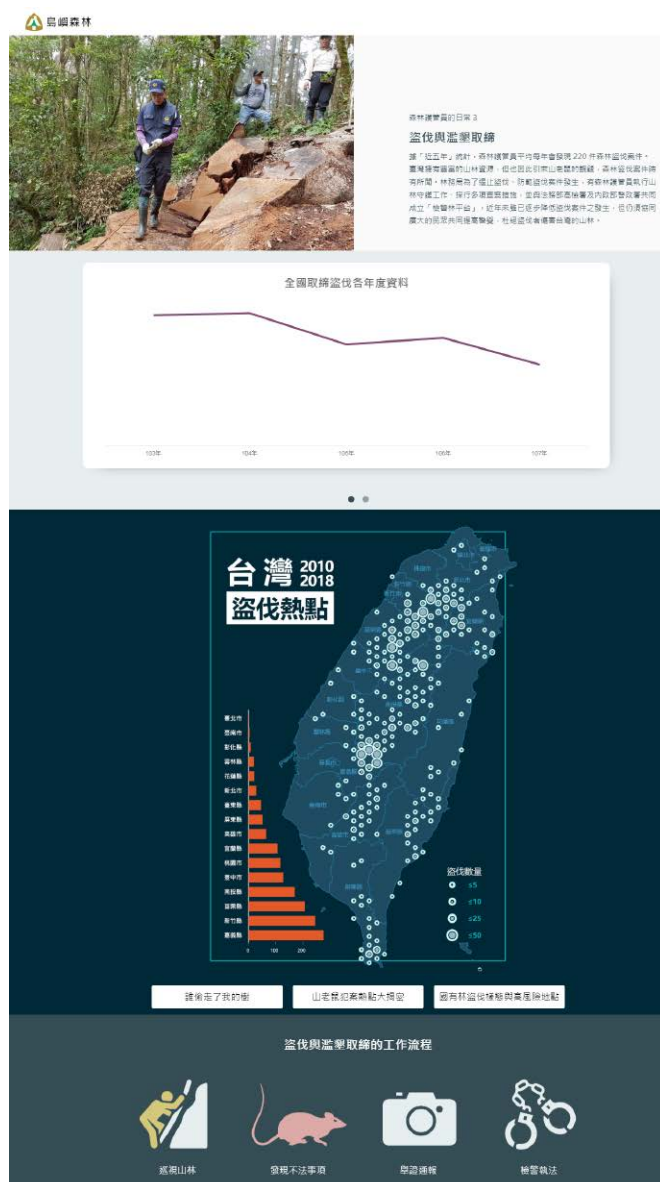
島嶼森林

森林護管員的日常 3

盜伐與濫墾取締

據「近五年」統計，森林護管員平均每年會發現 220 件森林盜伐案件，臺灣擁有豐富的山林資源，但也因此引來山老鼠的覬覦，森林盜伐案件時有所聞。林務局為了遏止盜伐、防範盜伐案件發生，有森林護管員執行山林巡護工作，採行多項預防措施，並與法務部高檢署及內政部警政署共同成立「檢警林平台」，近年來皆已逐步降低盜伐案件之發生，但仍須與民廣大的民眾共同攜手努力，杜絕盜伐者侵害台灣的山林。

全國取締盜伐各年度資料

103年
104年
105年
106年
107年

台灣 2010 2018
盜伐熱點

臺北市
臺南市
彰化縣
雲林縣
花蓮縣
新北市
臺東縣
屏東縣
高雄市
宜蘭縣
桃園市
臺中市
南投縣
苗栗縣
新竹縣
嘉義縣

0
100
200

盜伐數量
≤5
≤10
≤25
≤50

誰偷走了我的樹
山老鼠犯案熱點大揭密
國有林盜伐樣態與高風險地點

盜伐與濫墾取締的工作流程

巡視山林
發現不法事項
舉證通報
檢警執法